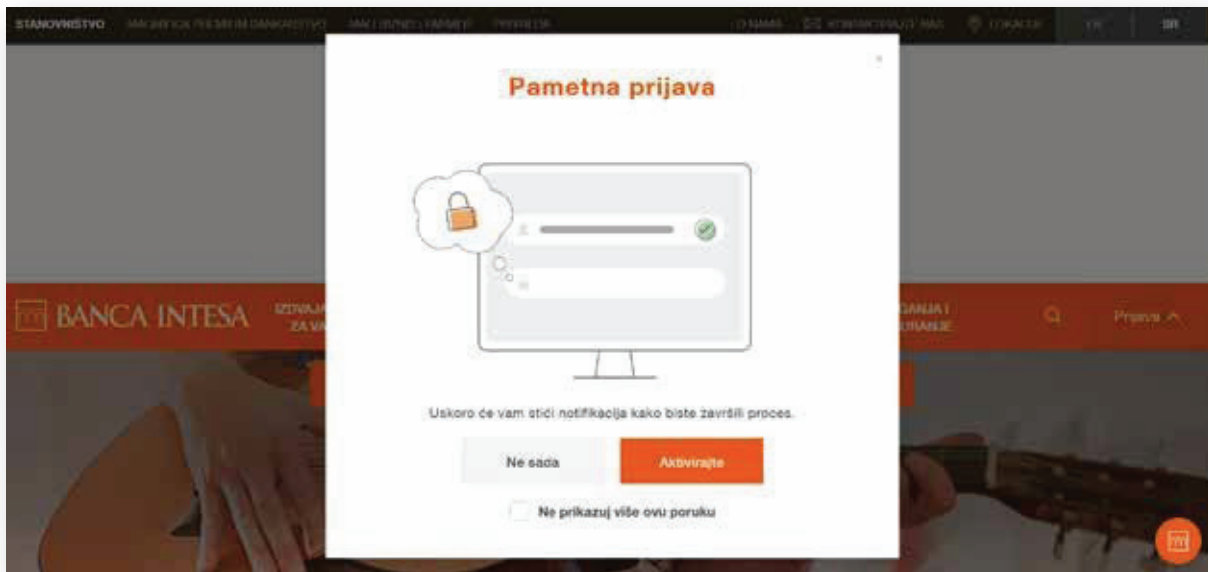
STANOVNIŠTVO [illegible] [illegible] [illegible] O NAMA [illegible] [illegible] EN SR

Pametna prijava

×

BANCA INTESA IZDVAJ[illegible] ZA VA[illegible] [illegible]GANJA I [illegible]RANJE Prijava

Uskoro će vam stići notifikacija kako biste završili proces.

Ne sada

Aktivirajte

Ne prikazuj više ovu poruku